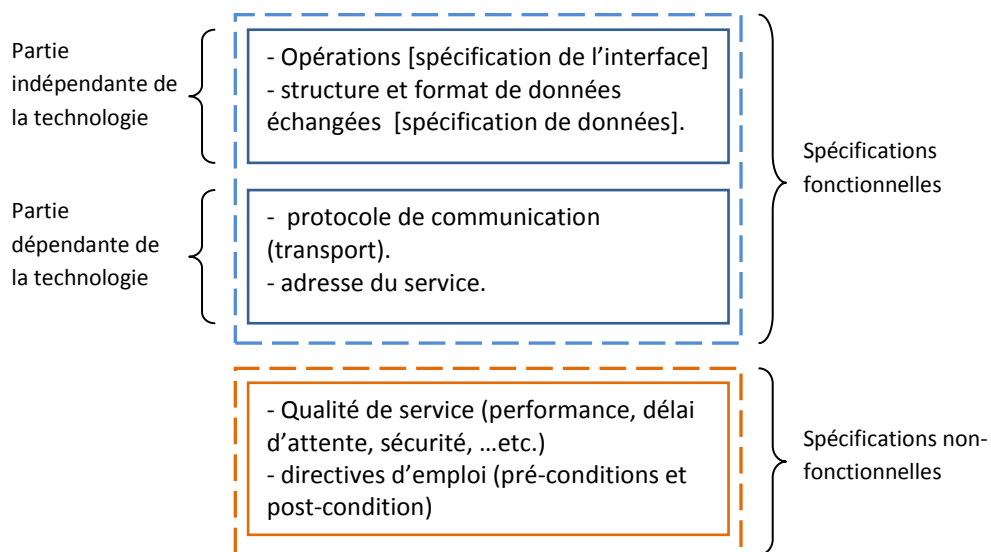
Partie indépendante de la technologie

- Opérations [spécification de l'interface]
- structure et format de données échangées [spécification de données].

Partie dépendante de la technologie

- protocole de communication (transport).
- adresse du service.

Spécifications fonctionnelles

- Qualité de service (performance, délai d'attente, sécurité, …etc.)
- directives d'emploi (pré-conditions et post-condition)

Spécifications non-fonctionnelles